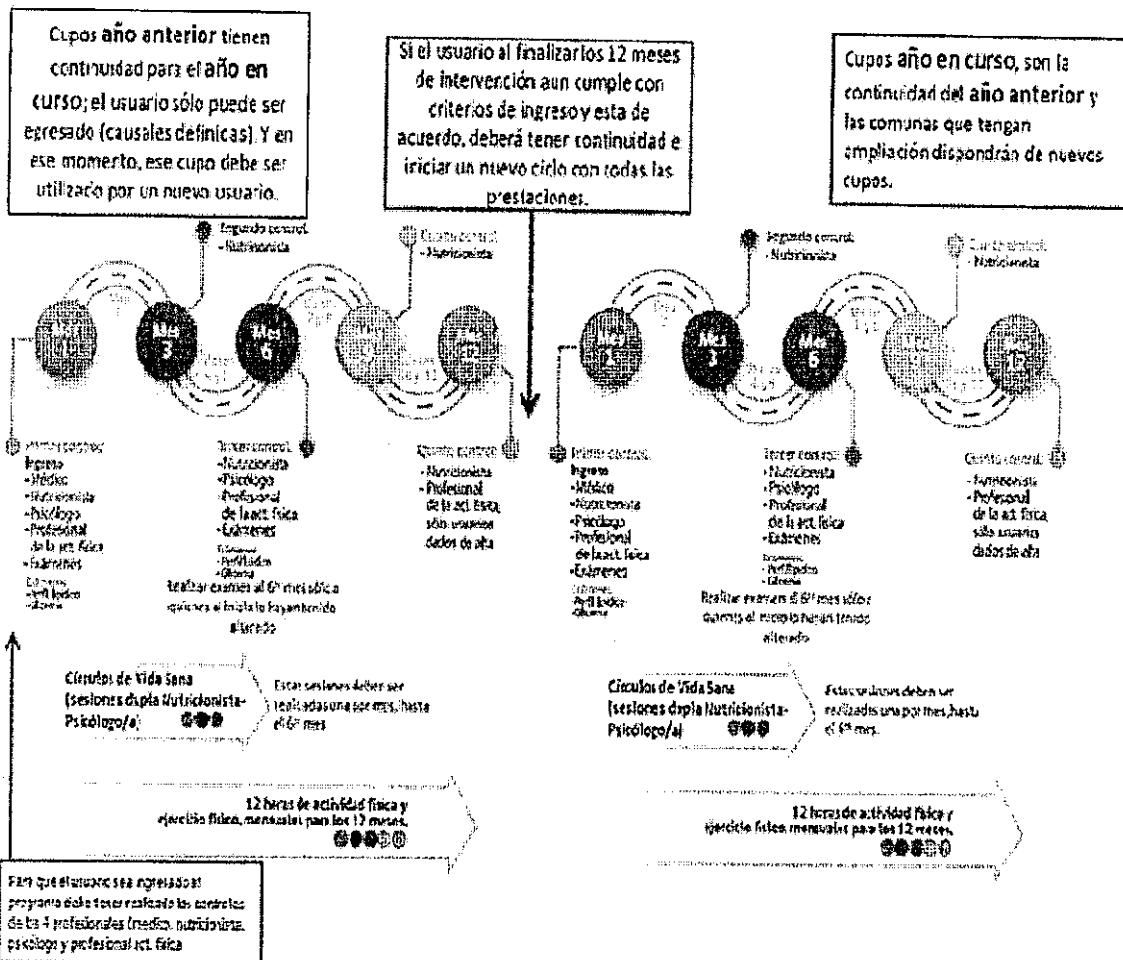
Cupos año anterior tienen continuidad para el año en curso; el usuario sólo puede ser egresado (causales definicas). Y en ese momento, ese cupo debe ser utilizado por un nuevo usuario.

Si el usuario al finalizar los 12 meses de intervención aun cumple con criterios de ingreso y esta de acuerdo, deberá tener continuidad e iniciar un nuevo ciclo con todas las prestaciones.

Cupos año en curso, son la continuidad del año anterior y las comunas que tengan ampliación dispondrán de nuevos cupos.

Segundo control: - Nutricionista

Cuarto control: - Nutricionista

Segundo control: - Nutricionista

Cuarto control: - Nutricionista

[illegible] Mes 3 Mes 6 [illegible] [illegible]

Mes 1 Mes 3 Mes 6 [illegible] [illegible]

Primer control: Ingreso - Médico - Nutricionista - Psicólogo - Profesional de la act. física - Exámenes Exámenes: - Perfil lipídico - Glicemia

Tercer control: - Nutricionista - Psicólogo - Profesional de la act. física - Exámenes Exámenes: - Perfil lipídico - Glicemia Realizar examen al 6º mes sólo a quienes al inicio lo hayan tenido alterado

Quinto control: - Nutricionista - Profesional de la act. física, sólo usuarios dados de alta

Primer control: Ingreso - Médico - Nutricionista - Psicólogo - Profesional de la act. física - Exámenes Exámenes: - Perfil lipídico - Glicemia

Tercer control: - Nutricionista - Psicólogo - Profesional de la act. física - Exámenes Exámenes: - Perfil lipídico - Glicemia Realizar examen al 6º mes sólo a quienes al inicio lo hayan tenido alterado

Quinto control: - Nutricionista - Profesional de la act. física sólo usuarios dados de alta

Círculos de Vida Sana (sesiones dupla Nutricionista-Psicólogo/a)

Estas sesiones deben ser realizadas una por mes, hasta el 6º mes

Círculos de Vida Sana (sesiones dupla Nutricionista-Psicólogo/a)

Estas sesiones deben ser realizadas una por mes, hasta el 6º mes.

12 horas de actividad física y ejercicio físico, mensuales para los 12 meses.

12 horas de actividad física y ejercicio físico, mensuales para los 12 meses.

Para que el usuario sea egresado del programa debe tener realizado los controles de los 4 profesionales (medico, nutricionista, psicólogo y profesional act. física